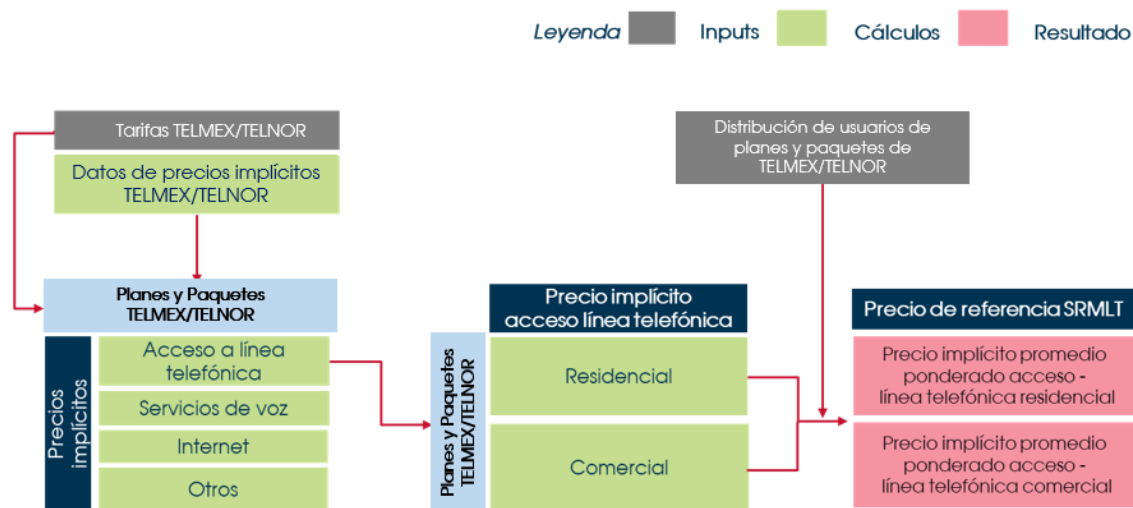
Leyenda Inputs Cálculos Resultado

Tarifas TELMEX/TELNOR

Datos de precios implícitos TELMEX/TELNOR

Planes y Paquetes TELMEX/TELNOR

Precios implícitos

Acceso a línea telefónica

Servicios de voz

Internet

Otros

Planes y Paquetes TELMEX/TELNOR

Precio implícito acceso línea telefónica

Residencial

Comercial

Distribución de usuarios de planes y paquetes de TELMEX/TELNOR

Precio de referencia SRMLT

Precio implícito promedio ponderado acceso - línea telefónica residencial

Precio implícito promedio ponderado acceso - línea telefónica comercial